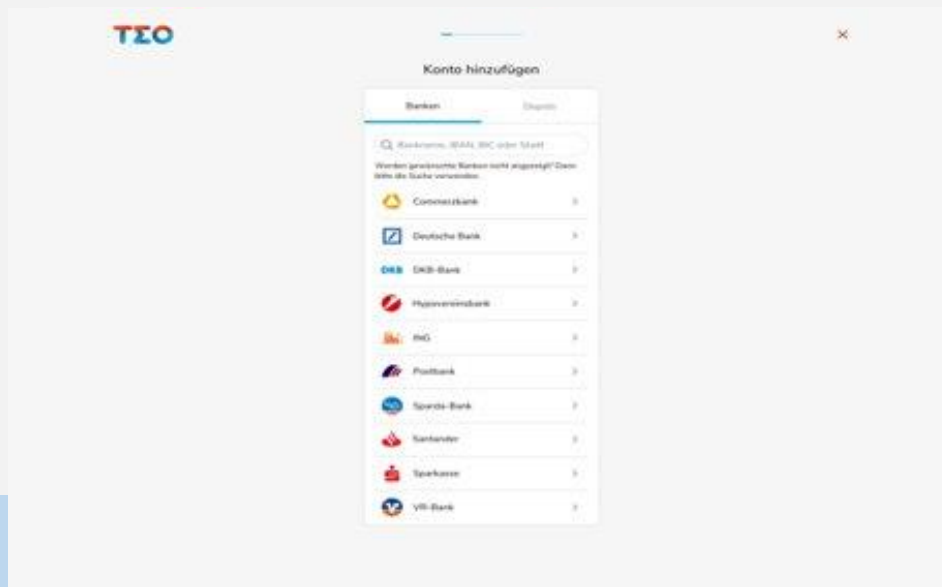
TEO

×

Konto hinzufügen

Banken

Depots

Bankname, IBAN, BIC oder Stadt

Werden gewünschte Banken nicht angezeigt? Dann bitte die Suche verwenden.

Commerzbank

Deutsche Bank

DKB DKB-Bank

Hypovereinsbank

ING

Postbank

Sparda-Bank

Santander

Sparkasse

VR-Bank